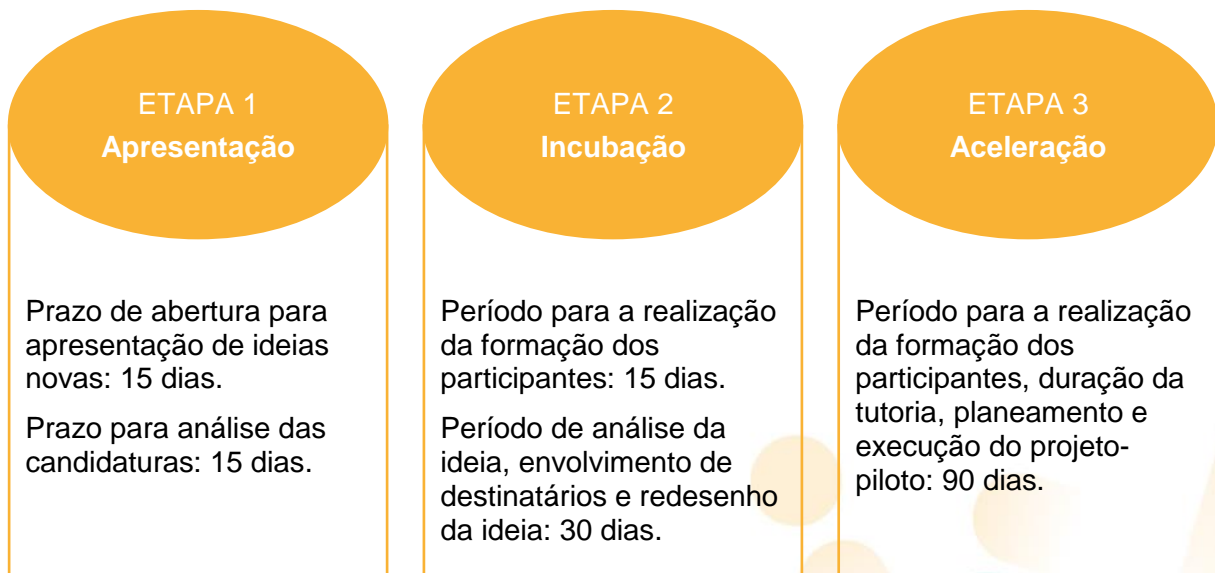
ETAPA 1
**Apresentação**

Prazo de abertura para apresentação de ideias novas: 15 dias.

Prazo para análise das candidaturas: 15 dias.

ETAPA 2
**Incubação**

Período para a realização da formação dos participantes: 15 dias.

Período de análise da ideia, envolvimento de destinatários e redesenho da ideia: 30 dias.

ETAPA 3
**Aceleração**

Período para a realização da formação dos participantes, duração da tutoria, planeamento e execução do projeto-piloto: 90 dias.